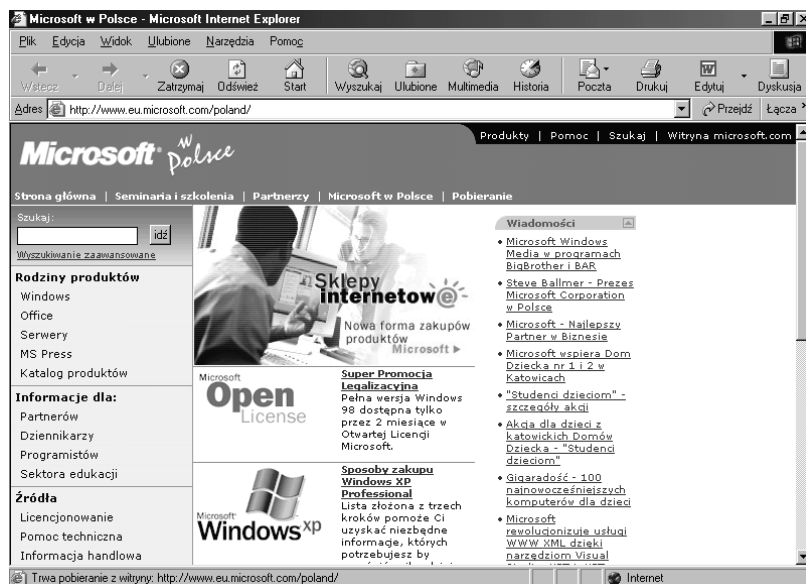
Microsoft w Polsce - Microsoft Internet Explorer

Plik Edycja Widok Ulubione Narzędzia Pomoc

Wstecz Dalej Zatrzymaj Odśwież Start Wyszukaj Ulubione Multimedia Historia Poczta Drukuj Edytuj Dyskusja

Adres http://www.eu.microsoft.com/poland/ Przejdź Łącza

Produkty | Pomoc | Szukaj | Witryna microsoft.com

Microsoft w Polsce

Strona główna | Seminaria i szkolenia | Partnerzy | Microsoft w Polsce | Pobieranie

Szukaj:
idź
Wyszukiwanie zaawansowane

Rodziny produktów
Windows
Office
Serwery
MS Press
Katalog produktów

Informacje dla:
Partnerów
Dziennikarzy
Programistów
Sektora edukacji

Źródła
Licencjonowanie
Pomoc techniczna
Informacja handlowa

Sklepy internetowe
Nowa forma zakupów produktów Microsoft ▶

Microsoft Open License

Super Promocja Legalizacyjna
Pełna wersja Windows 98 dostępna tylko przez 2 miesiące w Otwartej Licencji Microsoft.

Microsoft Windows xp

Sposoby zakupu Windows XP Professional
Lista złożona z trzech kroków pomoże Ci uzyskać niezbędne informacje, których potrzebujesz by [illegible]

Wiadomości
• Microsoft Windows Media w programach BigBrother i BAR
• Steve Ballmer - Prezes Microsoft Corporation w Polsce
• Microsoft - Najlepszy Partner w Biznesie
• Microsoft wspiera Dom Dziecka nr 1 i 2 w Katowicach
• "Studenci dzieciom" - szczegóły akcji
• Akcja dla dzieci z katowickich Domów Dziecka - "Studenci dzieciom"
• Gigaradość - 100 najnowocześniejszych komputerów dla dzieci
• Microsoft rewolucjonizuje usługi WWW XML dzięki narzędziom Visual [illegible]

Trwa pobieranie z witryny: http://www.eu.microsoft.com/poland/ Internet